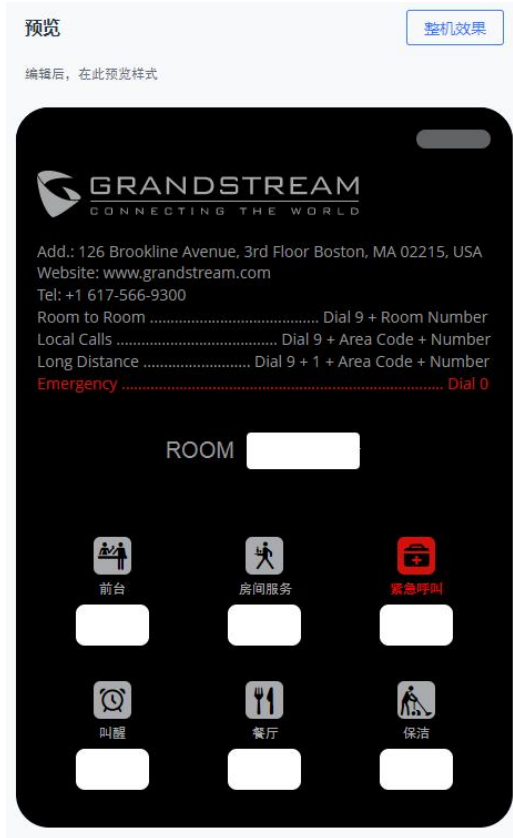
预览

整机效果

编辑后，在此预览样式

GRANDSTREAM
CONNECTING THE WORLD

Add.: 126 Brookline Avenue, 3rd Floor Boston, MA 02215, USA
Website: www.grandstream.com
Tel: +1 617-566-9300
Room to Room .......................................... Dial 9 + Room Number
Local Calls ........................................ Dial 9 + Area Code + Number
Long Distance .......................... Dial 9 + 1 + Area Code + Number
Emergency ................................................................................ Dial 0

ROOM

前台

房间服务

紧急呼叫

叫醒

餐厅

保洁